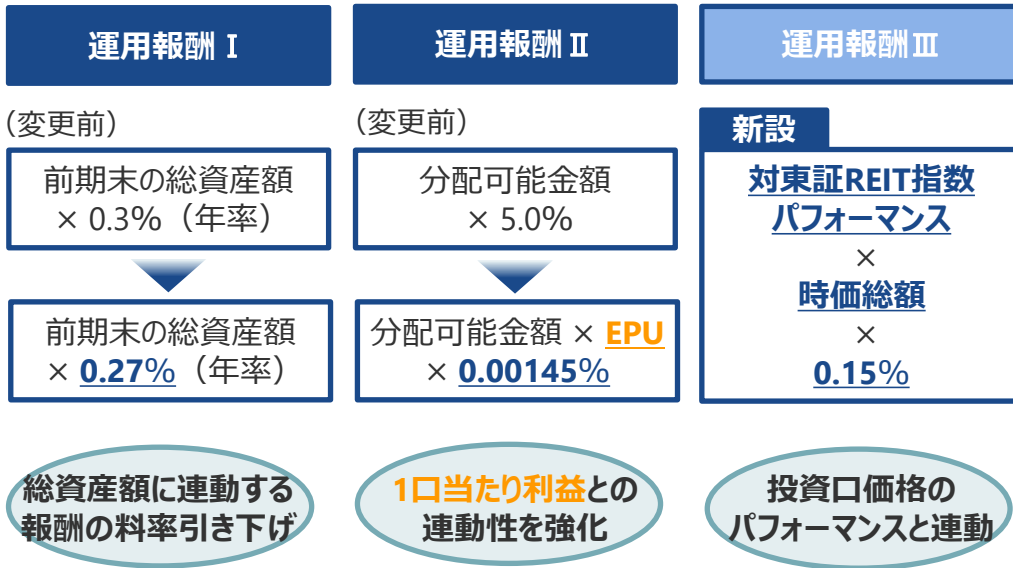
運用報酬Ⅰ

（変更前）

前期末の総資産額 × 0.3%（年率）

前期末の総資産額 × 0.27%（年率）

総資産額に連動する報酬の料率引き下げ

運用報酬Ⅱ

（変更前）

分配可能金額 × 5.0%

分配可能金額 × EPU × 0.00145%

1口当たり利益との連動性を強化

運用報酬Ⅲ

新設

対東証REIT指数パフォーマンス × 時価総額 × 0.15%

投資口価格のパフォーマンスと連動